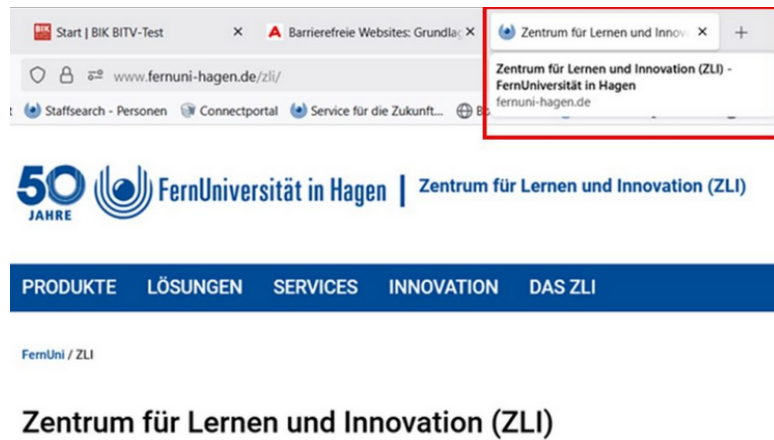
BIK Start | BIK BITV-Test ×
Barrierefreie Websites: Grundlag ×
Zentrum für Lernen und Innov ×
+

www.fernuni-hagen.de/zli/

Zentrum für Lernen und Innovation (ZLI) - FernUniversität in Hagen
fernuni-hagen.de

Staffsearch - Personen
Connectportal
Service für die Zukunft...
Bc

50 JAHRE
FernUniversität in Hagen | Zentrum für Lernen und Innovation (ZLI)

PRODUKTE LÖSUNGEN SERVICES INNOVATION DAS ZLI

FernUni / ZLI

Zentrum für Lernen und Innovation (ZLI)